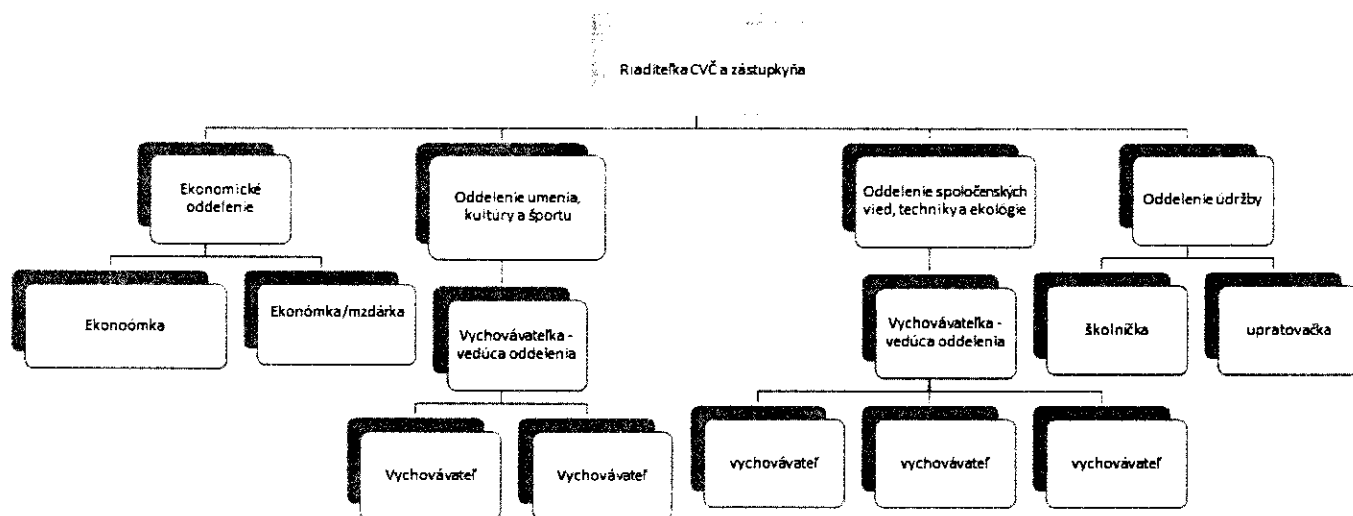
Riaditeľka CVČ a zástupkyňa

Ekonomické oddelenie

Ekonoómka

Ekonómka/mzdárka

Oddelenie umenia, kultúry a športu

Vychovávateľka - vedúca oddelenia

Vychovávateľ

Vychovávateľ

Oddelenie spoločenských vied, techniky a ekológie

Vychovávateľka - vedúca oddelenia

vychovávateľ

vychovávateľ

vychovávateľ

Oddelenie údržby

školnička

upratovačka